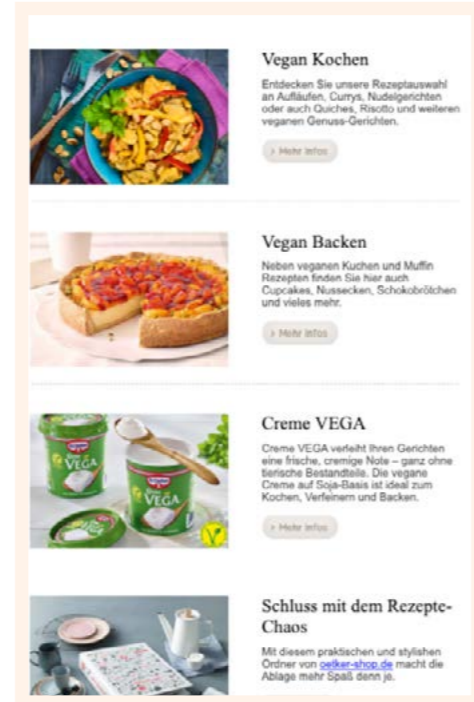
Vegan Kochen

Entdecken Sie unsere Rezeptauswahl an Aufläufen, Currys, Nudelgerichten oder auch Quiches, Risotto und weiteren veganen Genuss-Gerichten.

› Mehr Infos

Vegan Backen

Neben veganen Kuchen und Muffin Rezepten finden Sie hier auch Cupcakes, Nussecken, Schokobrötchen und vieles mehr.

› Mehr Infos

Creme VEGA

Creme VEGA verleiht Ihren Gerichten eine frische, cremige Note – ganz ohne tierische Bestandteile. Die vegane Creme auf Soja-Basis ist ideal zum Kochen, Verfeinern und Backen.

› Mehr Infos

Schluss mit dem Rezepte-Chaos

Mit diesem praktischen und stylishen Ordner von oetker-shop.de macht die Ablage mehr Spaß denn je.